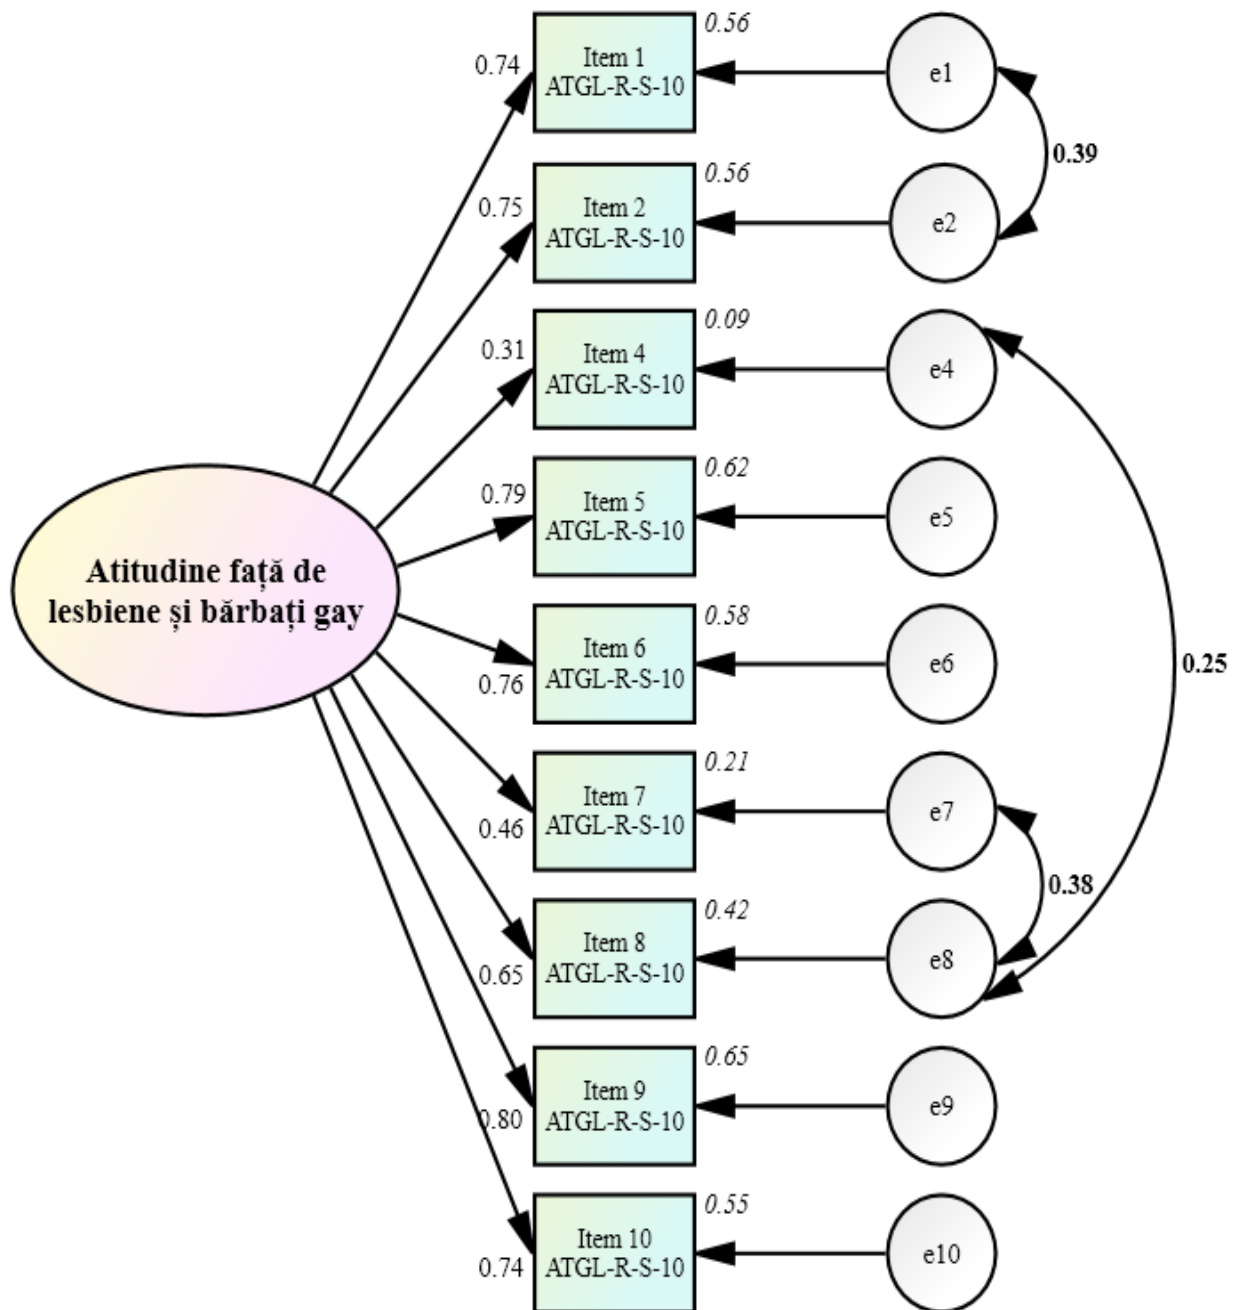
Atitudine față de lesbiene și bărbați gay

0.74
Item 1
ATGL-R-S-10
0.56
e1

0.75
Item 2
ATGL-R-S-10
0.56
e2

0.39

0.31
Item 4
ATGL-R-S-10
0.09
e4

0.79
Item 5
ATGL-R-S-10
0.62
e5

0.76
Item 6
ATGL-R-S-10
0.58
e6

0.25

0.46
Item 7
ATGL-R-S-10
0.21
e7

0.38

0.65
Item 8
ATGL-R-S-10
0.42
e8

0.80
Item 9
ATGL-R-S-10
0.65
e9

0.74
Item 10
ATGL-R-S-10
0.55
e10